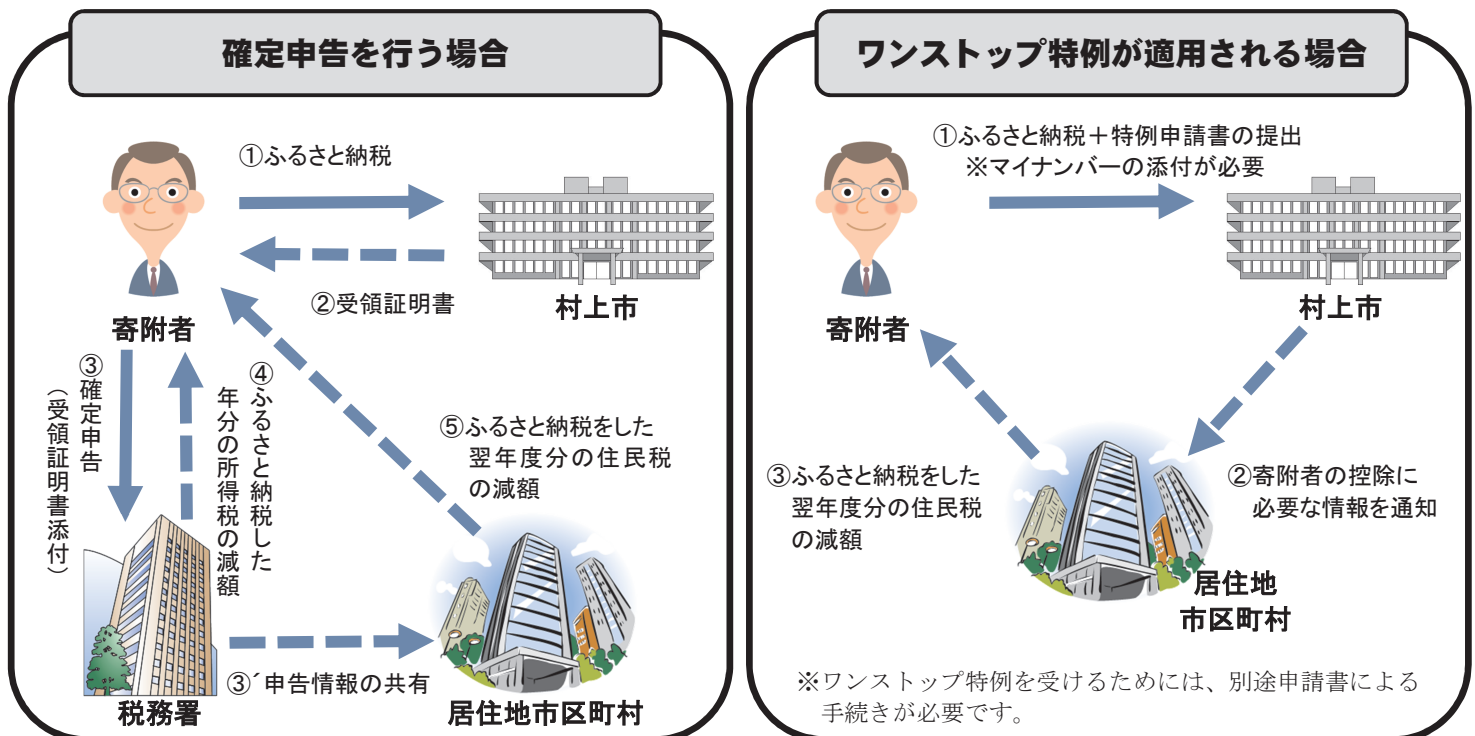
確定申告を行う場合

①ふるさと納税

②受領証明書

寄附者

村上市

③確定申告
（受領証明書添付）

④ふるさと納税した年分の所得税の減額

⑤ふるさと納税をした翌年度分の住民税の減額

税務署

③´申告情報の共有

居住地市区町村

ワンストップ特例が適用される場合

①ふるさと納税＋特例申請書の提出
※マイナンバーの添付が必要

寄附者

村上市

③ふるさと納税をした翌年度分の住民税の減額

②寄附者の控除に必要な情報を通知

居住地
市区町村

※ワンストップ特例を受けるためには、別途申請書による手続きが必要です。